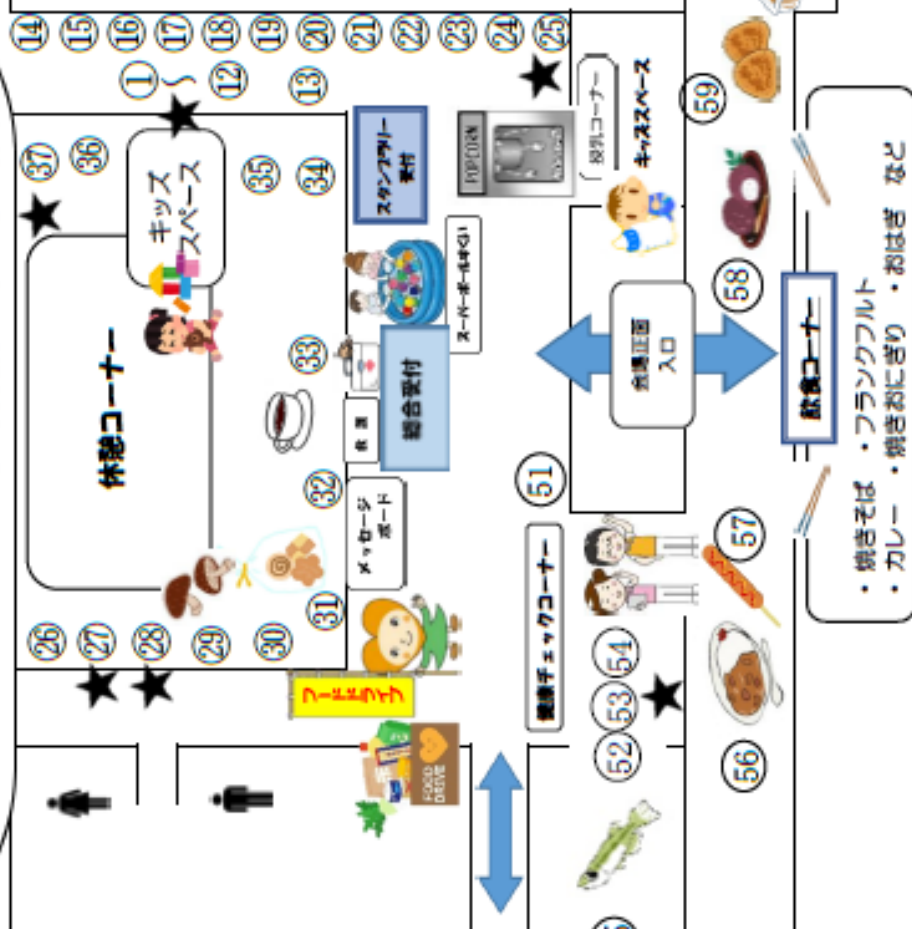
14 15 16 17 18 19 20 21 22 23 24 25

1 〜 12 13

37 36

キッズスペース

35 34

スタンプラリー受付

POPCORN

景品コーナー

キッズスペース

59

休憩コーナー

スーパーボールすくい

33

総合受付

救護

会議室棟入口

58

飲食コーナー

・焼きそば ・フランクフルト ・カレー ・焼きおにぎり ・おはぎ など

32

メッセージボード

51

31

26 27 28 29 30

健康チェックコーナー

57

フードドライブ

FOOD DRIVE

54 53 52

56